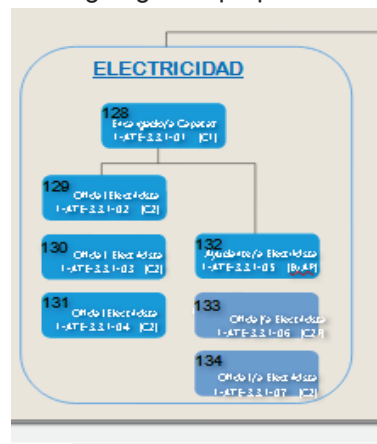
ELECTRICIDAD

128
Encargado/a Capataz
1-ATE-3.3.1-01 (C1)

129
Oficial Electricista
1-ATE-3.3.1-02 (C2)

130
Oficial Electricista
1-ATE-3.3.1-03 (C2)

131
Oficial Electricista
1-ATE-3.3.1-04 (C2)

132
Ayudante/a Electricista
1-ATE-3.3.1-05 (E/AP)

133
Oficial/a Electricista
1-ATE-3.3.1-06 (C2)

134
Oficial/a Electricista
1-ATE-3.3.1-07 (C2)